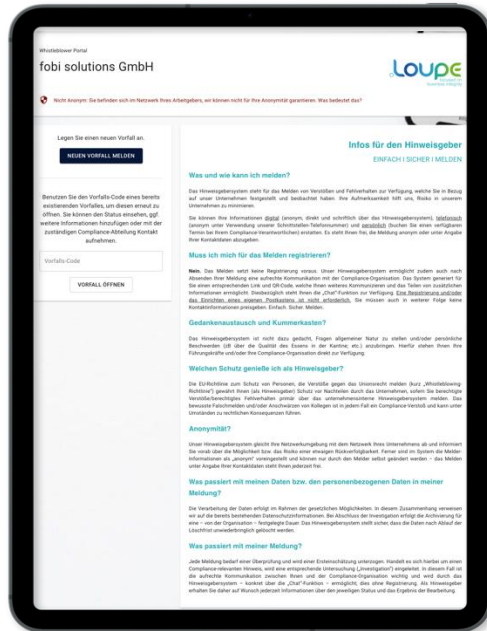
Whistleblower Portal

fobi solutions GmbH

Loupe

Nicht Anonym: Sie befinden sich im Netzwerk Ihres Arbeitgebers, wir können nicht für Ihre Anonymität garantieren. Was bedeutet das?

Legen Sie einen neuen Vorfall an.

NEUEN VORFALL MELDEN

Benutzen Sie den Vorfalls-Code eines bereits existierenden Vorfalles, um diesen erneut zu öffnen. Sie können den Status einsehen, ggf. weitere Informationen hinzufügen oder mit der zuständigen Compliance-Abteilung Kontakt aufnehmen.

Vorfalls-Code

VORFALL ÖFFNEN

Infos für den Hinweisgeber

EINFACH | SICHER | MELDEN

Was und wie kann ich melden?

Das Hinweisgebersystem steht für das Melden von Verstößen und Fehlverhalten zur Verfügung, welche Sie in Bezug auf unser Unternehmen festgestellt und beobachtet haben. Ihre Aufmerksamkeit hilft uns, Risiko in unserem Unternehmen zu minimieren.

Sie können Ihre Informationen digital (anonym, direkt und schriftlich über das Hinweisgebersystem), telefonisch (anonym unter Verwendung unserer Schnittstellen-Telefonnummer) und persönlich (buchen Sie einen verfügbaren Termin bei Ihrem Compliance-Verantwortlichen) erstatten. Es steht Ihnen frei, die Meldung anonym oder unter Angabe Ihrer Kontaktdaten abzugeben.

Muss ich mich für das Melden registrieren?

Nein. Das Melden setzt keine Registrierung voraus. Unser Hinweisgebersystem ermöglicht zudem auch nach Absenden Ihrer Meldung eine aufrechte Kommunikation mit der Compliance-Organisation. Das System generiert für Sie einen entsprechenden Link und QR-Code, welche Ihnen weiteres Kommunizieren und das Teilen von zusätzlichen Informationen ermöglicht. Diesbezüglich steht Ihnen die „Chat"-Funktion zur Verfügung. Eine Registrierung und/oder das Einrichten eines eigenen Postkastens ist nicht erforderlich. Sie müssen auch in weiterer Folge keine Kontaktinformationen preisgeben. Einfach. Sicher. Melden.

Gedankenaustausch und Kummerkasten?

Das Hinweisgebersystem ist nicht dazu gedacht, Fragen allgemeiner Natur zu stellen und/oder persönliche Beschwerden (zB über die Qualität des Essens in der Kantine; etc.) anzubringen. Hierfür stehen Ihnen Ihre Führungskräfte und/oder Ihre Compliance-Organisation zur Verfügung.

Welchen Schutz genieße ich als Hinweisgeber?

Die EU-Richtlinie zum Schutz von Personen, die Verstöße gegen das Unionsrecht melden (kurz „Whistleblowing-Richtlinie") gewährt Ihnen (als Hinweisgeber) Schutz vor Nachteilen durch das Unternehmen, sofern Sie berechtigte Verstöße/berechtigtes Fehlverhalten primär über das unternehmensinterne Hinweisgebersystem melden. Das bewusste Falschmelden und/oder Anschwärzen von Kollegen ist in jedem Fall ein Compliance-Verstoß und kann unter Umständen zu rechtlichen Konsequenzen führen.

Anonymität?

Unser Hinweisgebersystem gleicht Ihre Netzwerkumgebung mit dem Netzwerk Ihres Unternehmens ab und informiert Sie vorab über die Möglichkeit bzw. das Risiko einer etwaigen Rückverfolgbarkeit. Ferner sind im System die Melder-Informationen als „anonym" voreingestellt und können nur durch den Melder selbst geändert werden – das Melden unter Angabe Ihrer Kontaktdaten steht Ihnen jederzeit frei.

Was passiert mit meinen Daten bzw. den personenbezogenen Daten in meiner Meldung?

Die Verarbeitung der Daten erfolgt im Rahmen der gesetzlichen Möglichkeiten. In diesem Zusammenhang verweisen wir auf die bereits bestehenden Datenschutzinformationen. Bei Abschluss der Investigation erfolgt die Archivierung für eine – von der Organisation – festgelegte Dauer. Das Hinweisgebersystem stellt sicher, dass die Daten nach Ablauf der Löschfrist unwiederbringlich gelöscht werden.

Was passiert mit meiner Meldung?

Jede Meldung bedarf einer Überprüfung und wird einer Ersteinschätzung unterzogen. Handelt es sich hierbei um einen Compliance-relevanten Hinweis, wird eine entsprechende Untersuchung („Investigation") eingeleitet. In diesem Fall ist die aufrechte Kommunikation zwischen Ihnen und der Compliance-Organisation wichtig und wird durch das Hinweisgebersystem – konkret über die „Chat"-Funktion – ermöglicht; dies ohne Registrierung. Als Hinweisgeber erhalten Sie daher auf Wunsch jederzeit Informationen über den jeweiligen Status und das Ergebnis der Bearbeitung.